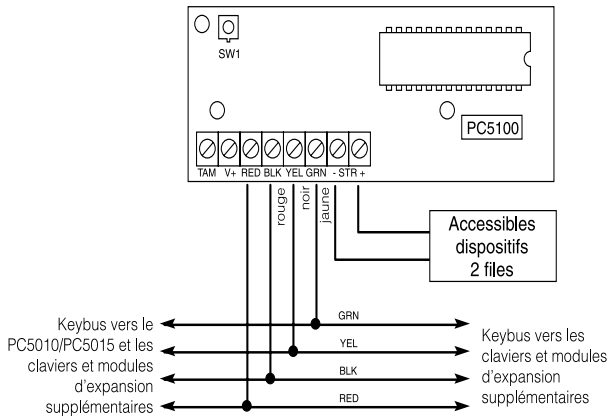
SW1

PC5100

TAM V+ RED BLK YEL GRN - STR +

rouge
noir
jaune

Accessibles dispositifs 2 files

Keybus vers le PC5010/PC5015 et les claviers et modules d'expansion supplémentaires

GRN
YEL
BLK
RED

Keybus vers les claviers et modules d'expansion supplémentaires